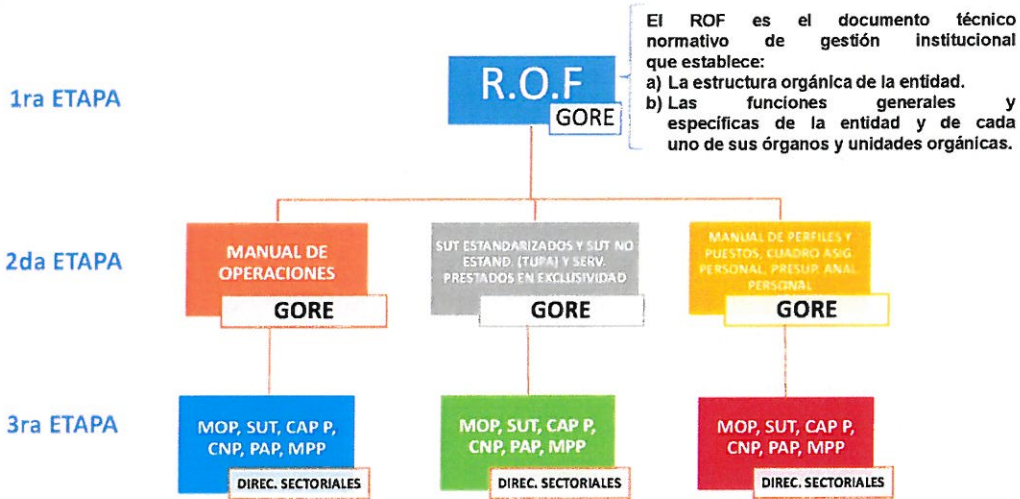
1ra ETAPA

R.O.F

GORE

El ROF es el documento técnico normativo de gestión institucional que establece:
a) La estructura orgánica de la entidad.
b) Las funciones generales y específicas de la entidad y de cada uno de sus órganos y unidades orgánicas.

2da ETAPA

MANUAL DE OPERACIONES

GORE

SUT ESTANDARIZADOS Y SUT NO ESTAND. (TUPA) Y SERV. PRESTADOS EN EXCLUSIVIDAD

GORE

MANUAL DE PERFILES Y PUESTOS, CUADRO ASIG. PERSONAL, PRESUP. ANAL. PERSONAL

GORE

3ra ETAPA

MOP, SUT, CAP P, CNP, PAP, MPP

DIREC. SECTORIALES

MOP, SUT, CAP P, CNP, PAP, MPP

DIREC. SECTORIALES

MOP, SUT, CAP P, CNP, PAP, MPP

DIREC. SECTORIALES